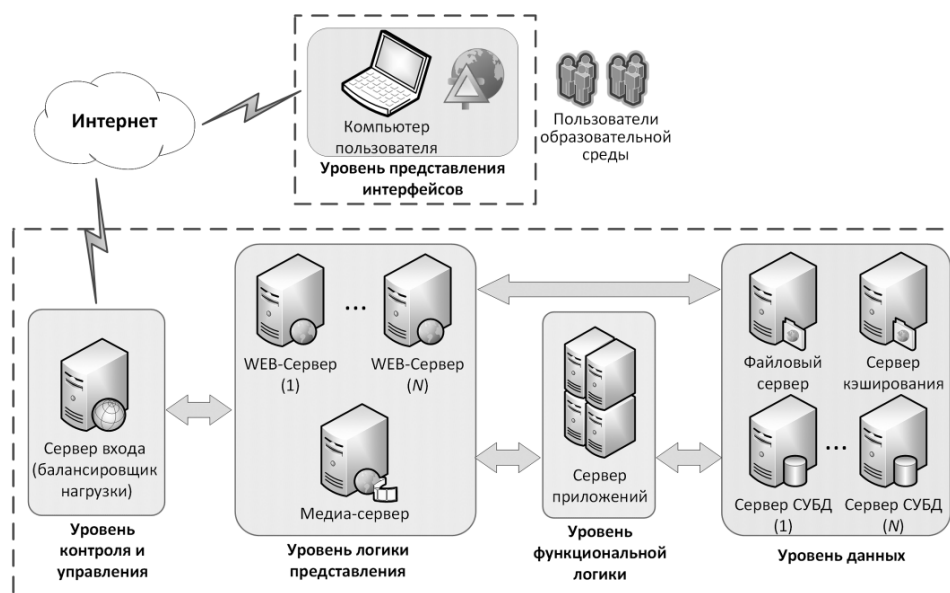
Интернет

Компьютер пользователя

Уровень представления интерфейсов

Пользователи образовательной среды

Сервер входа (балансировщик нагрузки)

Уровень контроля и управления

WEB-Сервер (1)

...

WEB-Сервер (*N*)

Медиа-сервер

Уровень логики представления

Сервер приложений

Уровень функциональной логики

Файловый сервер

Сервер кэширования

Сервер СУБД (1)

...

Сервер СУБД (*N*)

Уровень данных